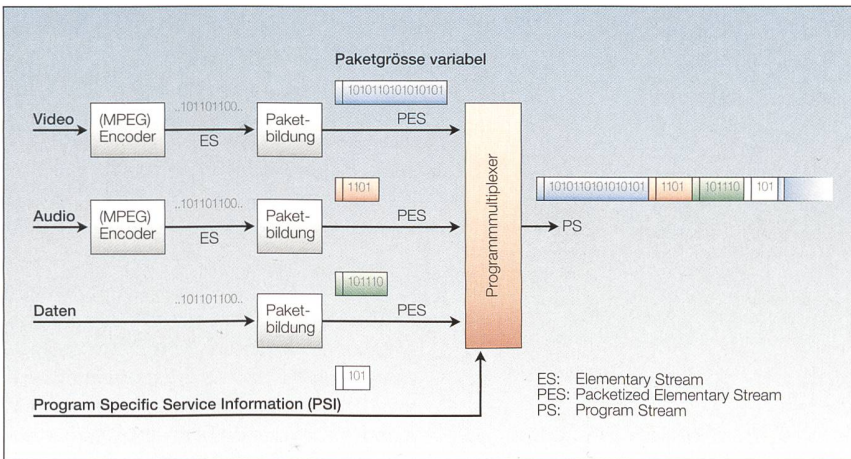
Paketgrösse variabel

1010110101010101

Video
(MPEG) Encoder
..101101100..
ES
Paketbildung
PES

1101

Audio
(MPEG) Encoder
..101101100..
ES
Paketbildung
PES

101110

Daten
..101101100..
Paketbildung
PES

Programmmultiplexer

1010110101010101 | 1101 | 101110 | 101

PS

101

Program Specific Service Information (PSI)

ES: Elementary Stream
PES: Packetized Elementary Stream
PS: Program Stream